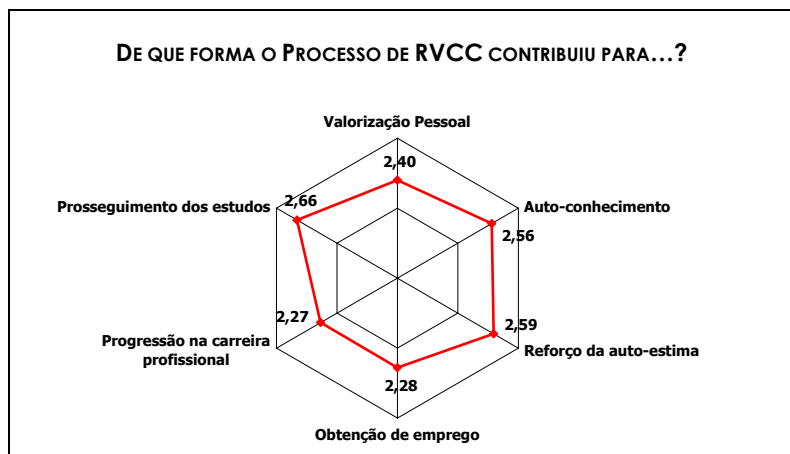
De que forma o Processo de RVCC contribuiu para...?

Valorização Pessoal
2,40
Auto-conhecimento
2,56
2,59
Reforço da auto-estima
2,28
Obtenção de emprego
2,27
Progressão na carreira profissional
Prosseguimento dos estudos
2,66